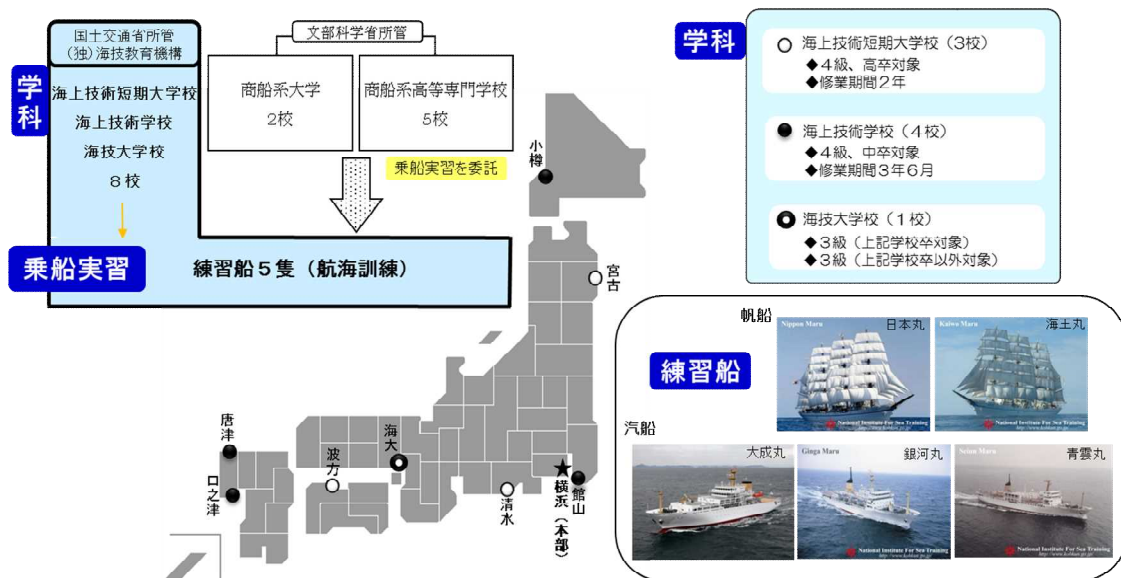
国土交通省所管
(独) 海技教育機構

学科

海上技術短期大学校
海上技術学校
海技大学校
8校

文部科学省所管

商船系大学
2校

商船系高等専門学校
5校

乗船実習を委託

乗船実習

練習船5隻（航海訓練）

小樽

宮古

唐津

口之津

波方

海大

清水

横浜（本部）

館山

学科

海上技術短期大学校（3校）
◆4級、高卒対象
◆修業期間2年

海上技術学校（4校）
◆4級、中卒対象
◆修業期間3年6月

海技大学校（1校）
◆3級（上記学校卒対象）
◆3級（上記学校卒以外対象）

帆船

練習船

Nippon Maru
日本丸

Kaiwo Maru
海王丸

汽船

大成丸

Ginga Maru
銀河丸

Seiun Maru
青雲丸

National Institute For Sea Training